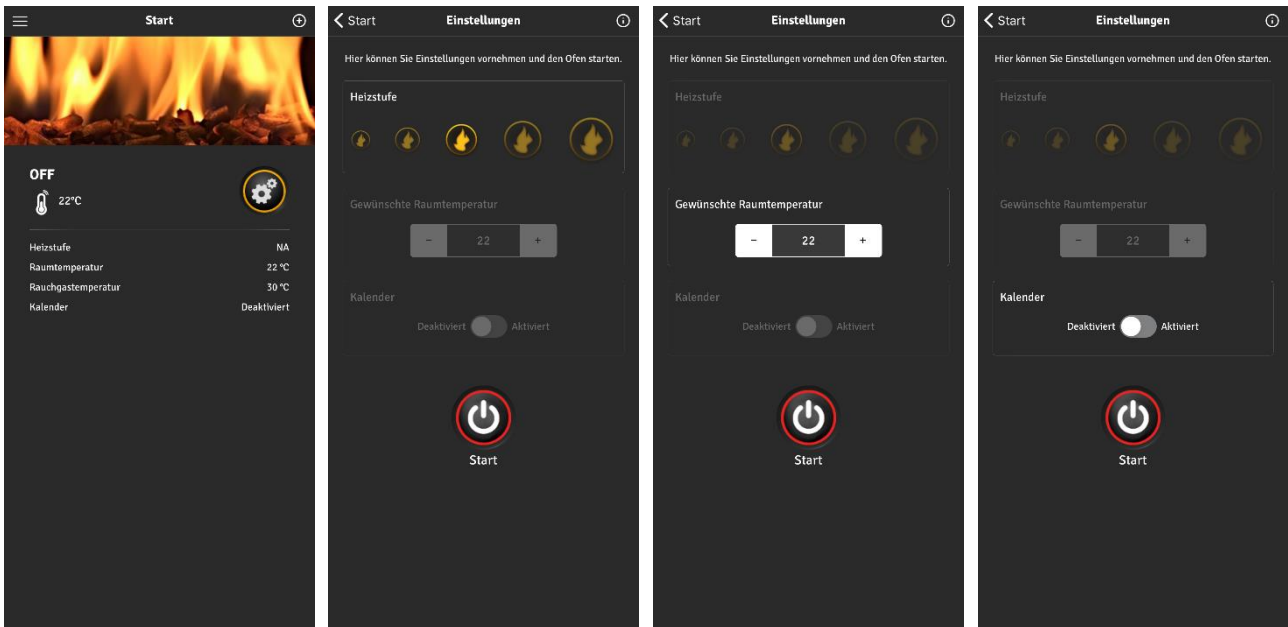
Start

OFF
22°C

Heizstufe NA
Raumtemperatur 22 °C
Rauchgastemperatur 30 °C
Kalender Deaktiviert

Start Einstellungen

Hier können Sie Einstellungen vornehmen und den Ofen starten.

Heizstufe

Gewünschte Raumtemperatur
– 22 +

Kalender
Deaktiviert Aktiviert

Start

Start Einstellungen

Hier können Sie Einstellungen vornehmen und den Ofen starten.

Heizstufe

Gewünschte Raumtemperatur
– 22 +

Kalender
Deaktiviert Aktiviert

Start

Start Einstellungen

Hier können Sie Einstellungen vornehmen und den Ofen starten.

Heizstufe

Gewünschte Raumtemperatur
– 22 +

Kalender
Deaktiviert Aktiviert

Start